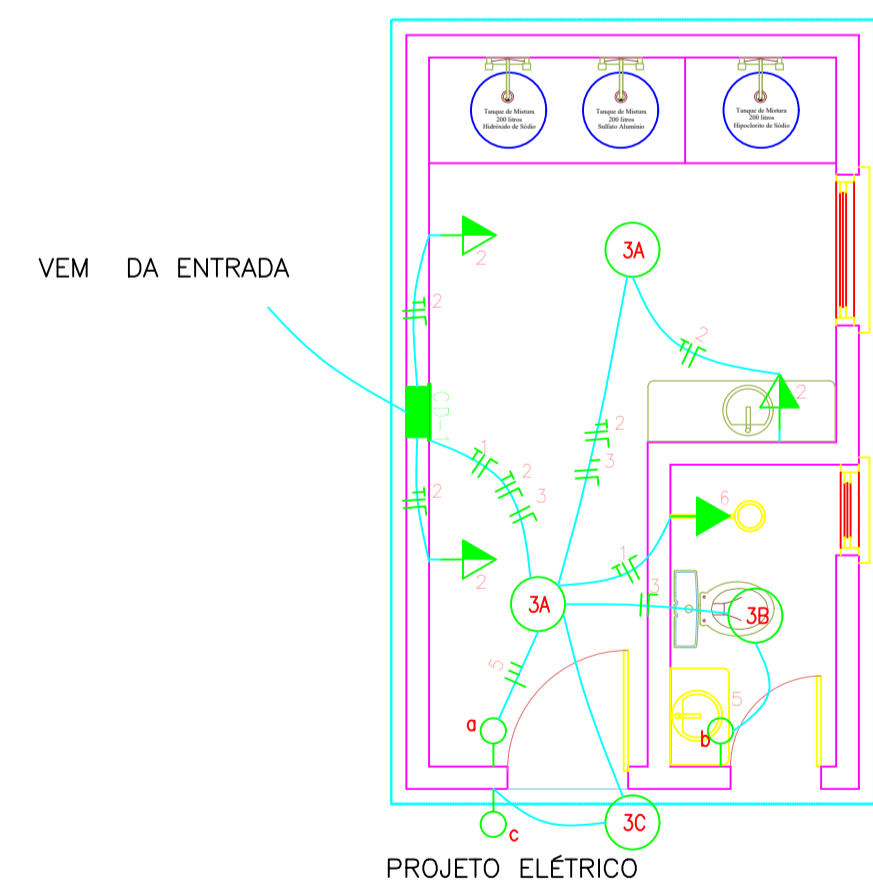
Tanque de Mistura 200 litros Hidróxido de Sódio

Tanque de Mistura 200 litros Sulfato Alumínio

Tanque de Mistura 200 litros Hipoclorito de Sódio

VEM DA ENTRADA

2

3A

2

2

2

CD-1

2

1

2

3

2

3

2

6

2

1

3

3A

3B

5

5

a

b

3C

c

PROJETO ELÉTRICO